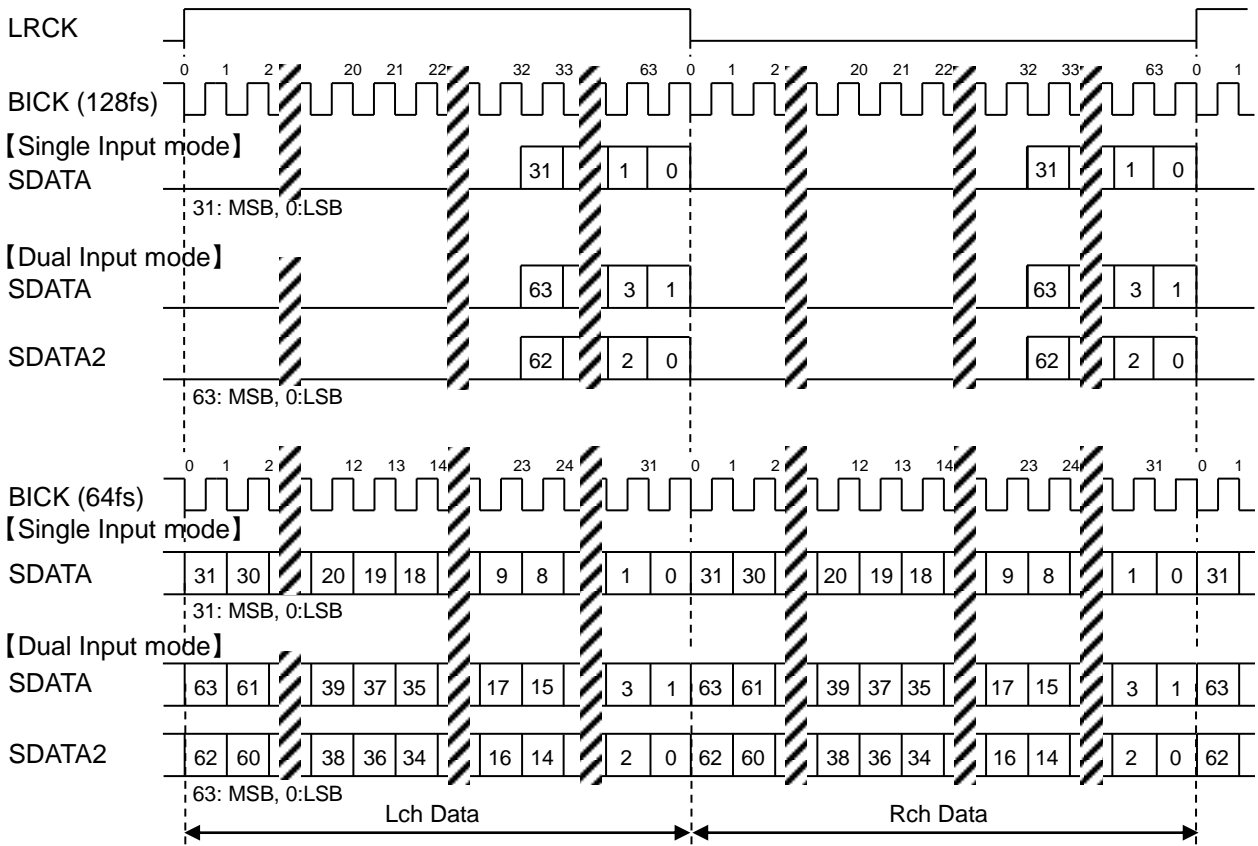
LRCK

0 1 2 20 21 22 32 33 63 0 1 2 20 21 22 32 33 63 0 1

BICK (128fs)

【Single Input mode】

SDATA

31 1 0 31 1 0

31: MSB, 0:LSB

【Dual Input mode】

SDATA

63 3 1 63 3 1

SDATA2

62 2 0 62 2 0

63: MSB, 0:LSB

0 1 2 12 13 14 23 24 31 0 1 2 12 13 14 23 24 31 0 1

BICK (64fs)

【Single Input mode】

SDATA

31 30 20 19 18 9 8 1 0 31 30 20 19 18 9 8 1 0 31

31: MSB, 0:LSB

【Dual Input mode】

SDATA

63 61 39 37 35 17 15 3 1 63 61 39 37 35 17 15 3 1 63

SDATA2

62 60 38 36 34 16 14 2 0 62 60 38 36 34 16 14 2 0 62

63: MSB, 0:LSB

Lch Data

Rch Data